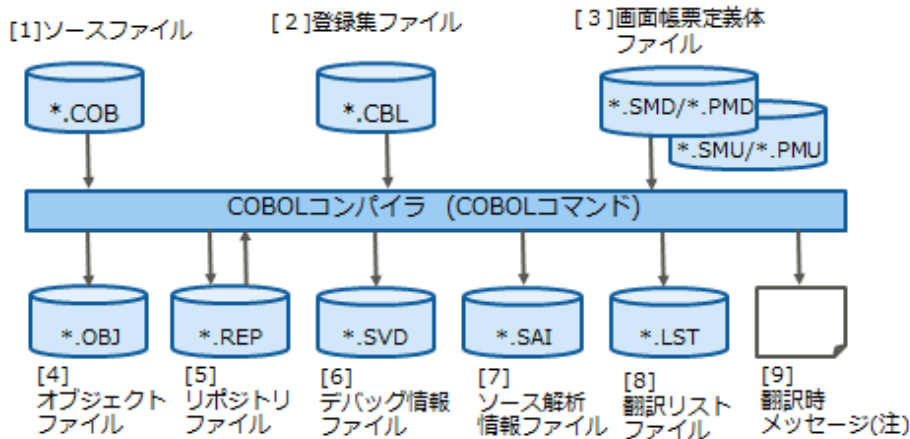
[1]ソースファイル

*.COB

[2]登録集ファイル

*.CBL

[3]画面帳票定義体ファイル

*.SMD/*.PMD

*.SMU/*.PMU

COBOLコンパイラ (COBOLコマンド)

*.OBJ

[4]
オブジェクトファイル

*.REP

[5]
リポジトリファイル

*.SVD

[6]
デバッグ情報ファイル

*.SAI

[7]
ソース解析情報ファイル

*.LST

[8]
翻訳リストファイル

[9]
翻訳時メッセージ(注)